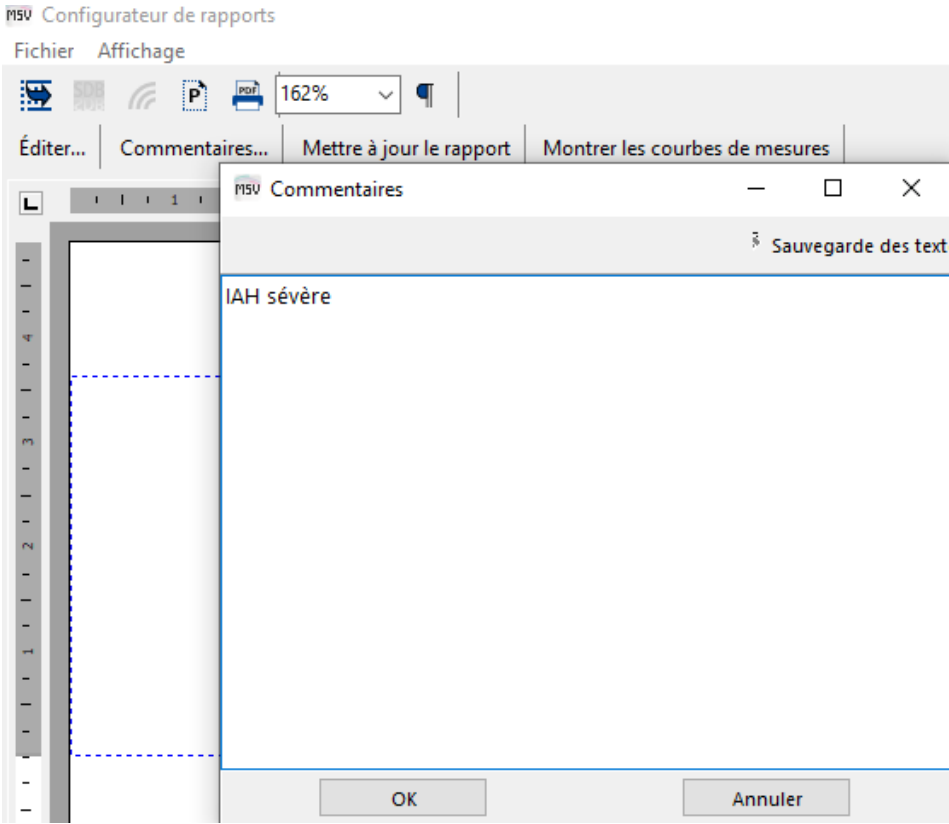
MSV Configurateur de rapports

Fichier Affichage

SDB P PDF 162% ¶

Éditer... Commentaires... Mettre à jour le rapport Montrer les courbes de mesures

1

4
3
2
1

MSV Commentaires

Sauvegarde des text

IAH sévère

OK Annuler